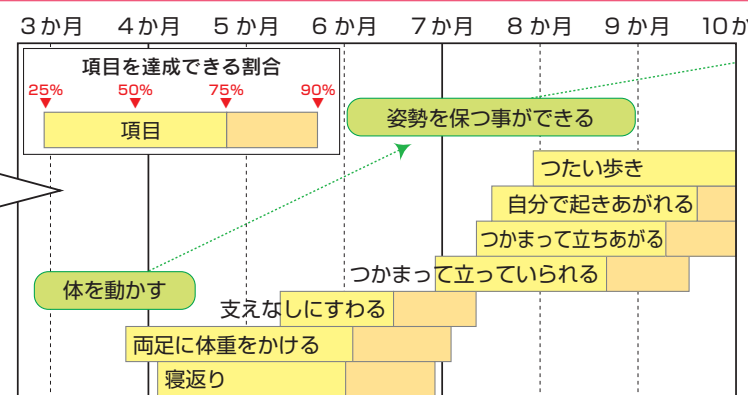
3か月　4か月　5か月　6か月　7か月　8か月　9か月　10か月

項目を達成できる割合

25%　50%　75%　90%

項目

姿勢を保つ事ができる

つたい歩き

自分で起きあがれる

つかまって立ちあがる

つかまって立っていられる

体を動かす

支えなしにすわる

両足に体重をかける

寝返り